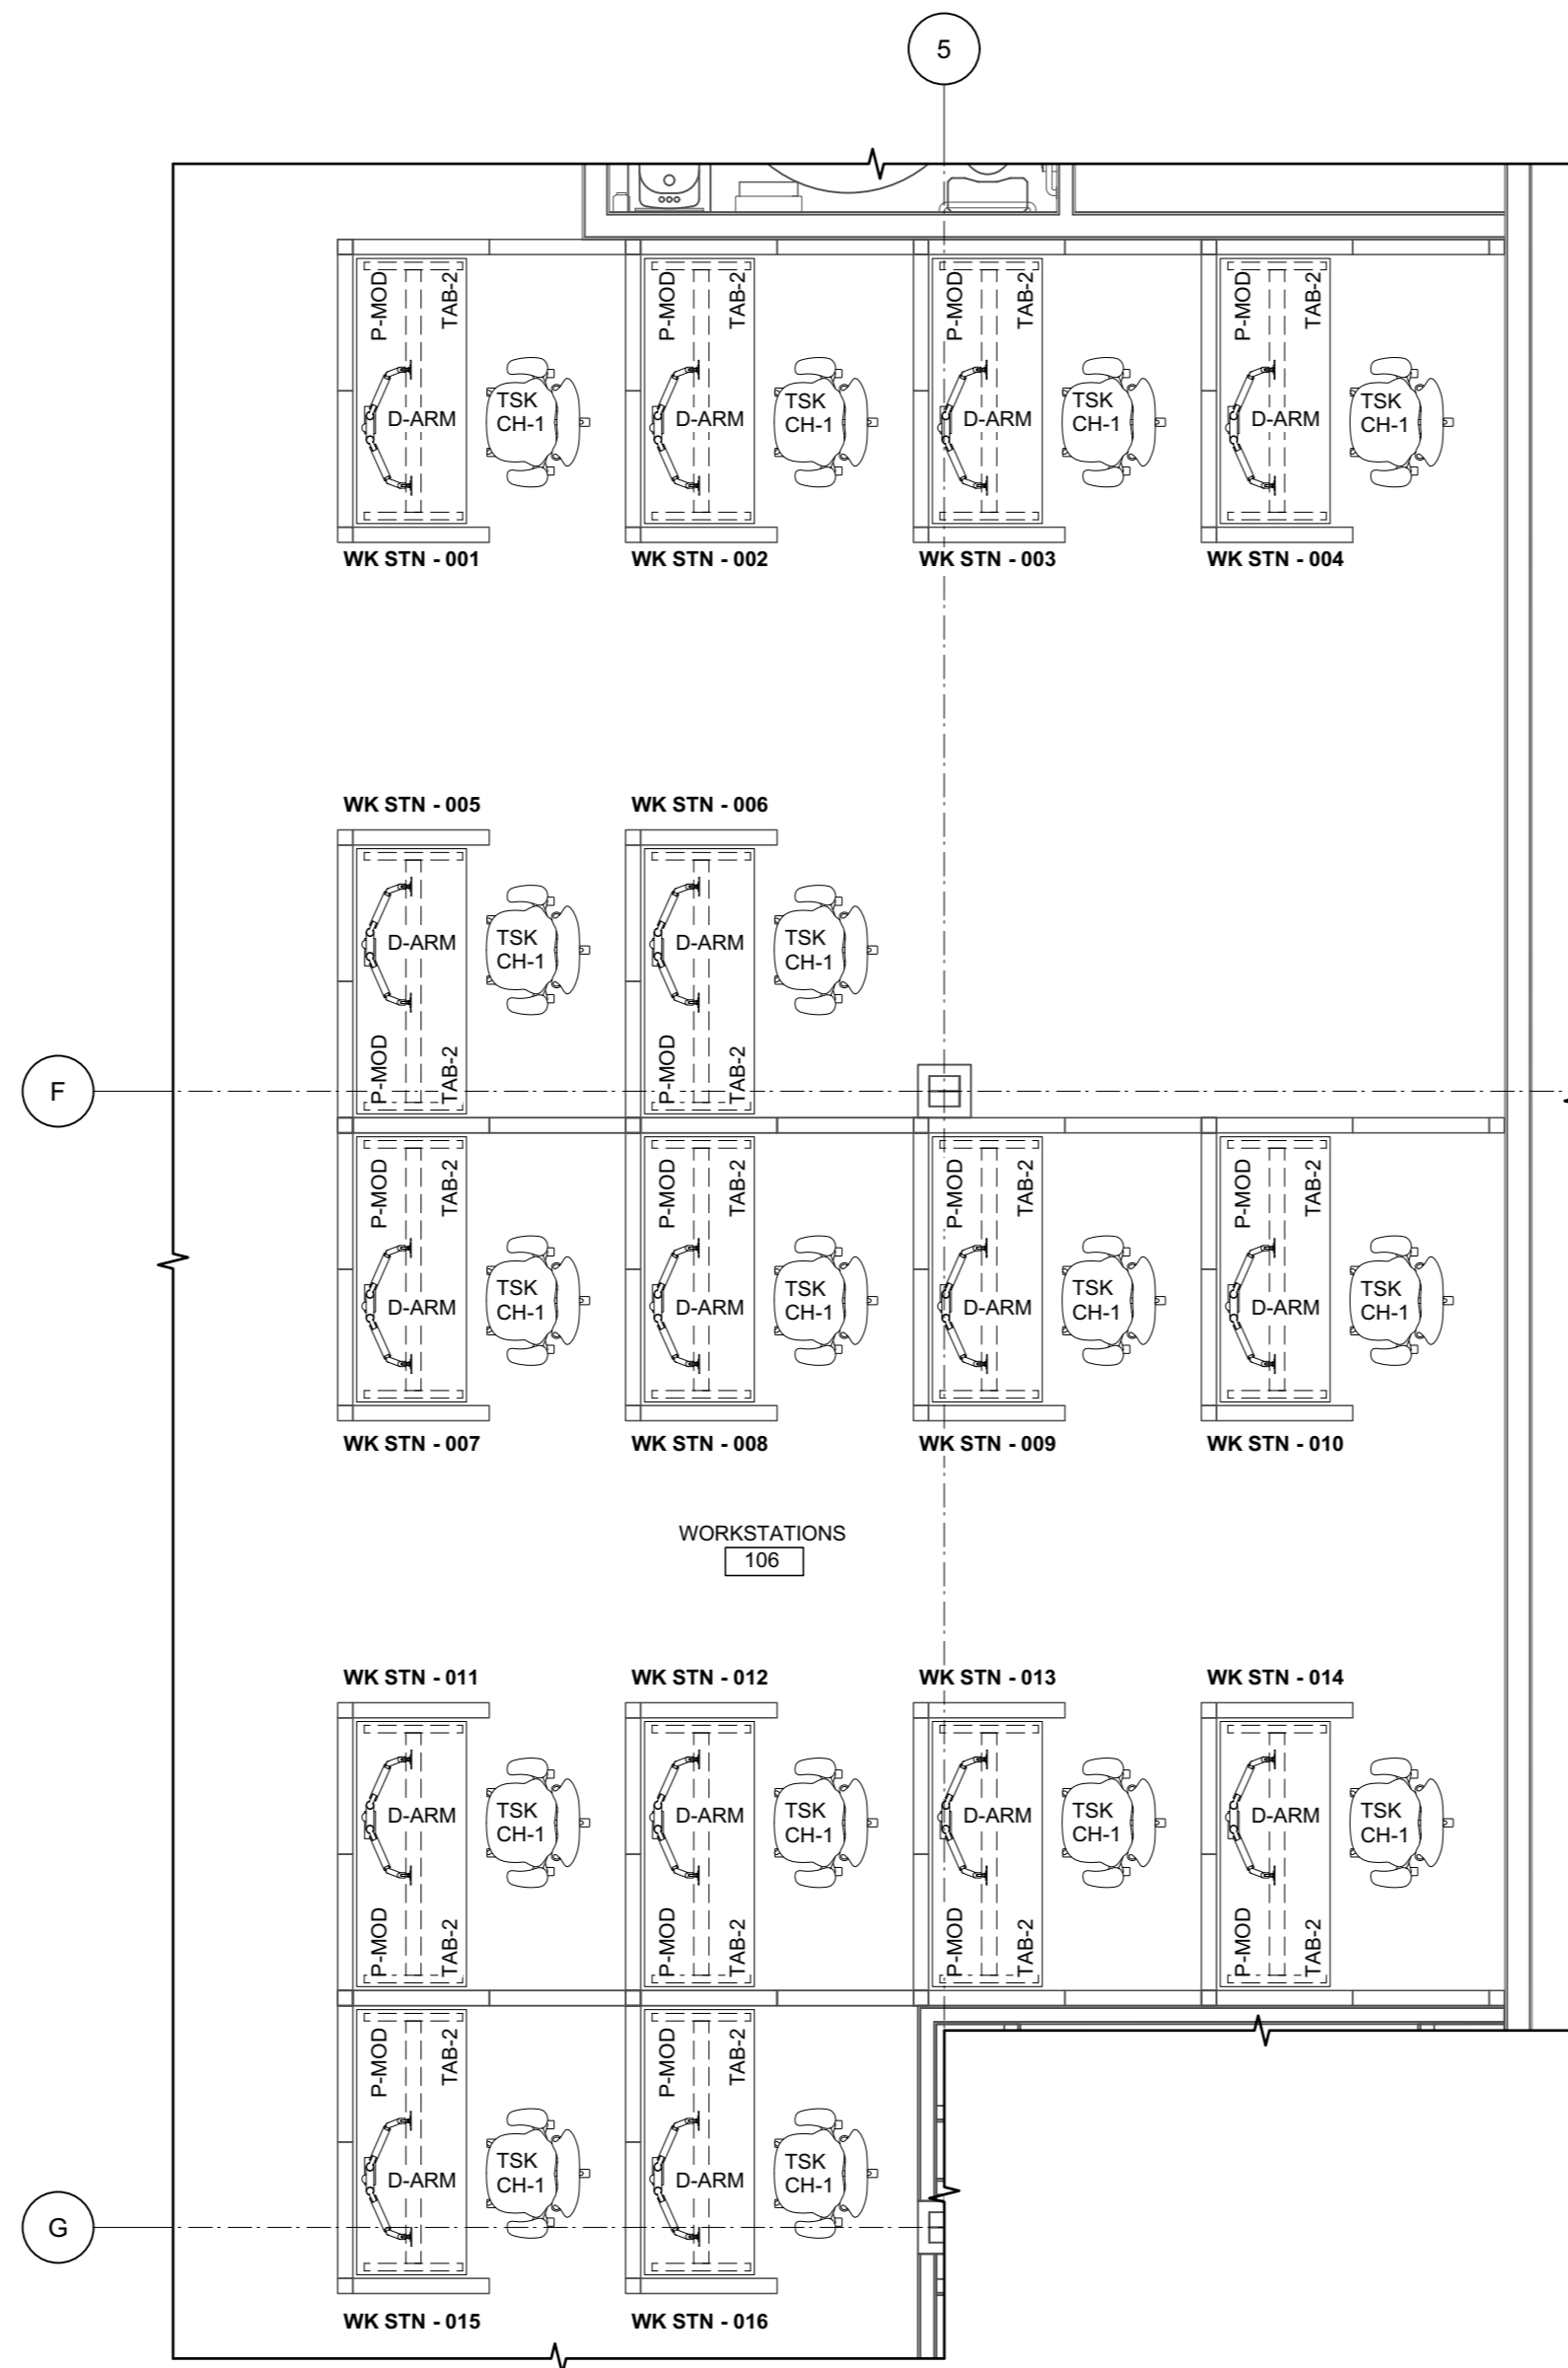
5

P-MOD TAB-2 D-ARM TSK CH-1
WK STN - 001

P-MOD TAB-2 D-ARM TSK CH-1
WK STN - 002

P-MOD TAB-2 D-ARM TSK CH-1
WK STN - 003

P-MOD TAB-2 D-ARM TSK CH-1
WK STN - 004

WK STN - 005
D-ARM TSK CH-1 P-MOD TAB-2

WK STN - 006
D-ARM TSK CH-1 P-MOD TAB-2

F

P-MOD TAB-2 D-ARM TSK CH-1
WK STN - 007

P-MOD TAB-2 D-ARM TSK CH-1
WK STN - 008

P-MOD TAB-2 D-ARM TSK CH-1
WK STN - 009

P-MOD TAB-2 D-ARM TSK CH-1
WK STN - 010

WORKSTATIONS
106

WK STN - 011
D-ARM TSK CH-1 P-MOD TAB-2

WK STN - 012
D-ARM TSK CH-1 P-MOD TAB-2

WK STN - 013
D-ARM TSK CH-1 P-MOD TAB-2

WK STN - 014
D-ARM TSK CH-1 P-MOD TAB-2

P-MOD TAB-2 D-ARM TSK CH-1
WK STN - 015

P-MOD TAB-2 D-ARM TSK CH-1
WK STN - 016

G